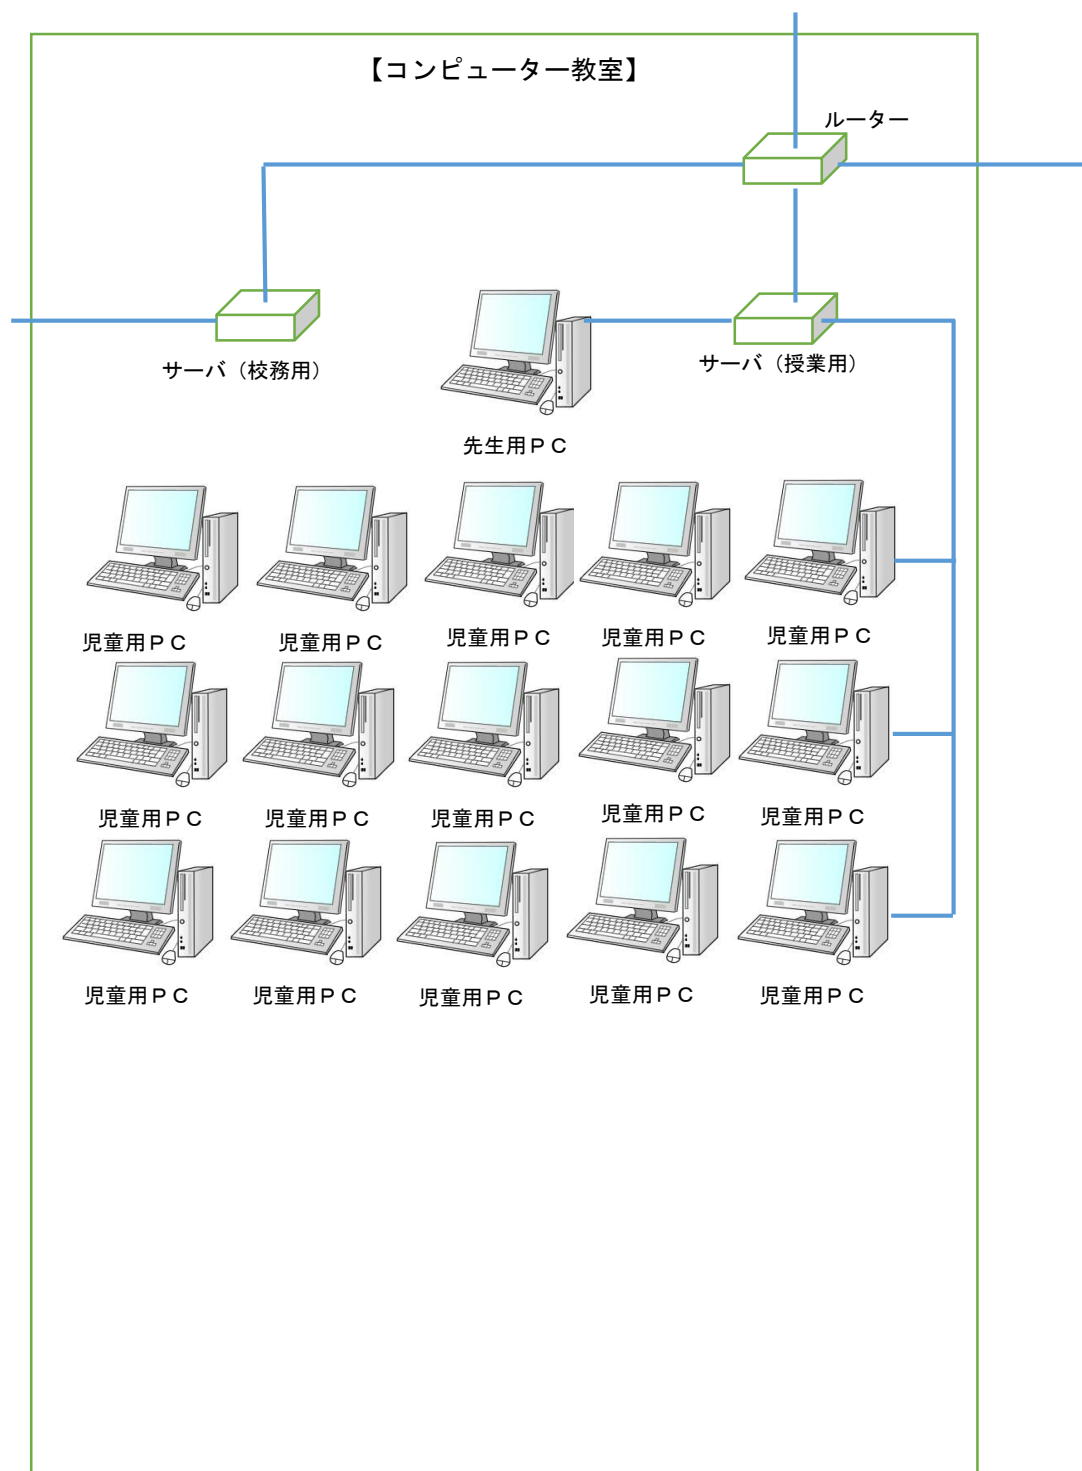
【コンピューター教室】

ルーター

サーバ（校務用）

先生用ＰＣ

サーバ（授業用）

児童用ＰＣ　児童用ＰＣ　児童用ＰＣ　児童用ＰＣ　児童用ＰＣ

児童用ＰＣ　児童用ＰＣ　児童用ＰＣ　児童用ＰＣ　児童用ＰＣ

児童用ＰＣ　児童用ＰＣ　児童用ＰＣ　児童用ＰＣ　児童用ＰＣ